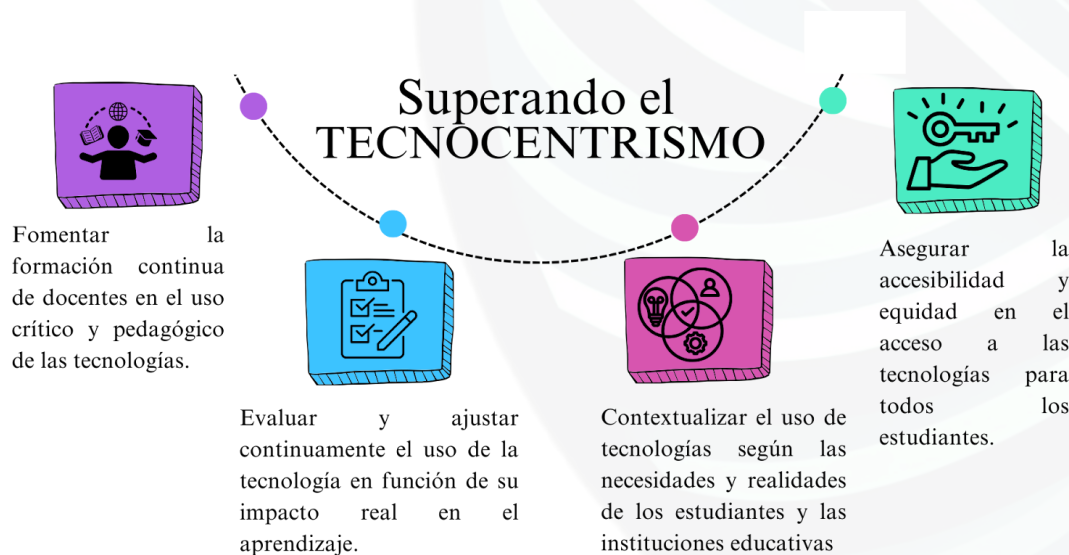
Superando el TECNOCENTRISMO

Fomentar la formación continua de docentes en el uso crítico y pedagógico de las tecnologías.

Evaluar y ajustar continuamente el uso de la tecnología en función de su impacto real en el aprendizaje.

Contextualizar el uso de tecnologías según las necesidades y realidades de los estudiantes y las instituciones educativas

Asegurar la accesibilidad y equidad en el acceso a las tecnologías para todos los estudiantes.